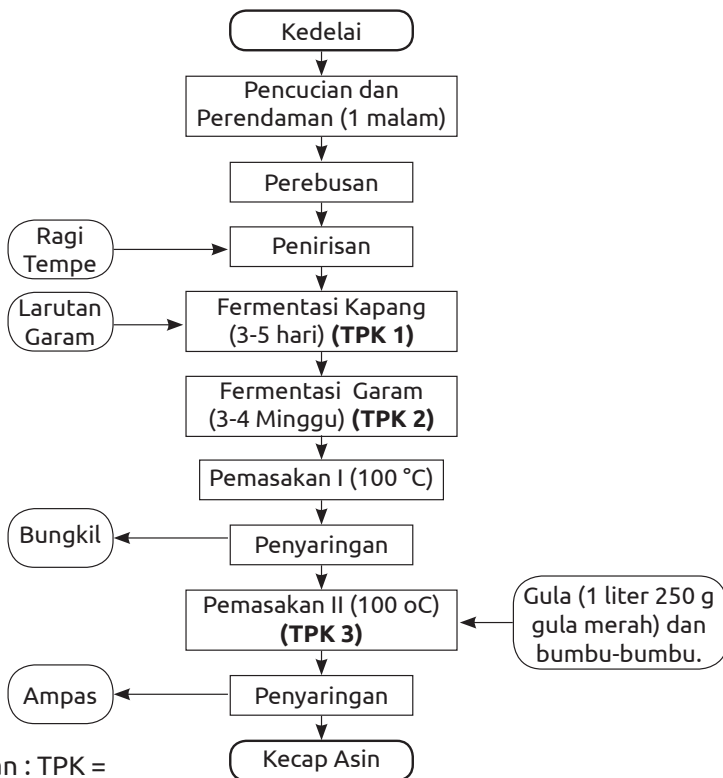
Kedelai

Pencucian dan Perendaman (1 malam)

Perebusan

Ragi Tempe

Penirisan

Larutan Garam

Fermentasi Kapang (3-5 hari) **(TPK 1)**

Fermentasi Garam (3-4 Minggu) **(TPK 2)**

Pemasakan I (100 °C)

Bungkil

Penyaringan

Pemasakan II (100 oC) **(TPK 3)**

Gula (1 liter 250 g gula merah) dan bumbu-bumbu.

Ampas

Penyaringan

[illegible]an : TPK =

Kecap Asin